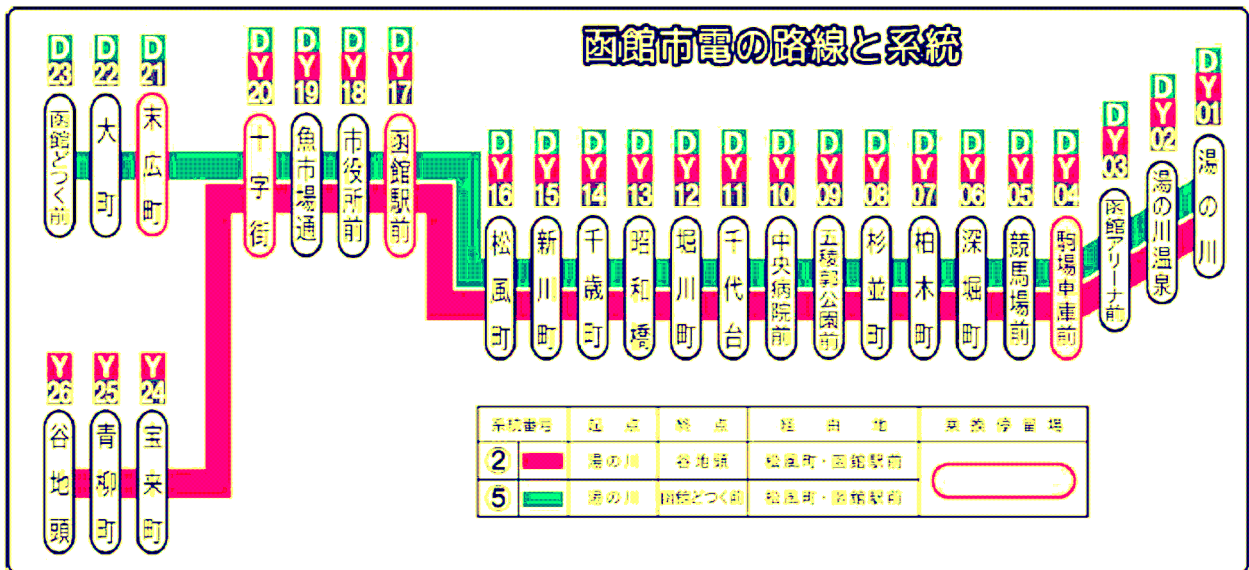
函館市電の路線と系統

D 23 函館どつく前
D 22 大町
D 21 末広町
D Y 20 十字街
D Y 19 魚市場通
D Y 18 市役所前
D Y 17 函館駅前
D Y 16 松風町
D Y 15 新川町
D Y 14 千歳町
D Y 13 昭和橋
D Y 12 堀川町
D Y 11 千代台
D Y 10 中央病院前
D Y 09 五稜郭公園前
D Y 08 杉並町
D Y 07 柏木町
D Y 06 深堀町
D Y 05 競馬場前
D Y 04 駒場車庫前
D Y 03 函館アリーナ前
D Y 02 湯の川温泉
D Y 01 湯の川

Y 26 谷地頭
Y 25 青柳町
Y 24 宝来町

| 系統番号 | | 起点 | 終点 | 経由地 | 乗換停留場 |
|---|---|---|---|---|---|
| 2 | | 湯の川 | 谷地頭 | 松風町・函館駅前 | |
| 5 | | 湯の川 | 函館どつく前 | 松風町・函館駅前 | |